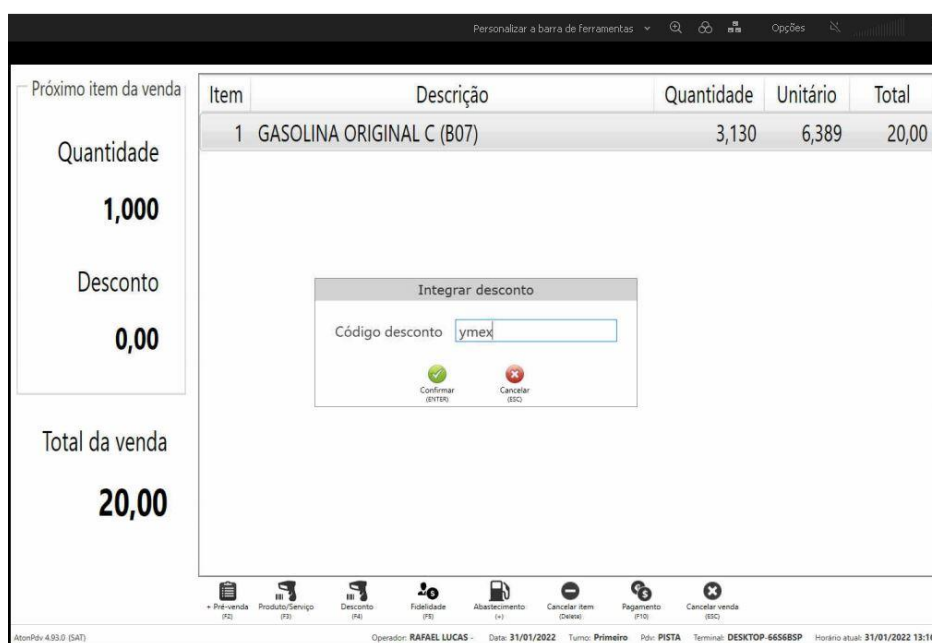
Personalizar a barra de ferramentas Opções

Próximo item da venda

Quantidade

1,000

Desconto

0,00

Total da venda

20,00

| Item | Descrição | Quantidade | Unitário | Total |
|---|---|---|---|---|
| 1 | GASOLINA ORIGINAL C (B07) | 3,130 | 6,389 | 20,00 |

Integrar desconto

Código desconto ymex

Confirmar (ENTER)

Cancelar (ESC)

+ Pré-venda (F2)
Produto/Serviço (F3)
Desconto (F4)
Fidelidade (F5)
Abastecimento (+)
Cancelar item (Delete)
Pagamento (F10)
Cancelar venda (ESC)

AtonPdv 4.93.0 (SAT)

Operador: RAFAEL LUCAS - Data: 31/01/2022 Turno: Primeiro Pdv: PISTA Terminal: DESKTOP-66S6BSP Horário atual: 31/01/2022 13:1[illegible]